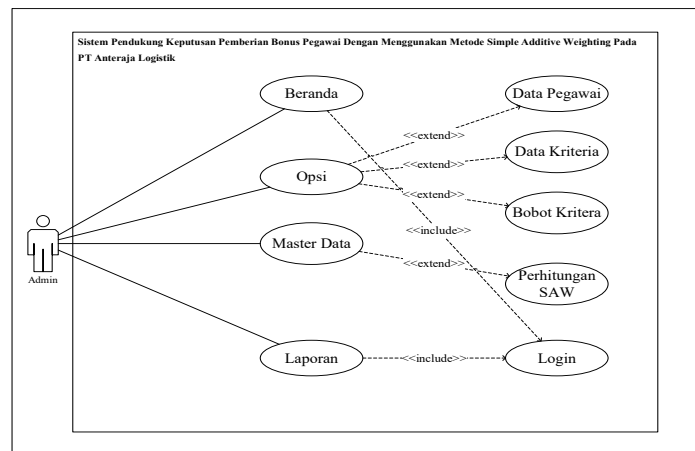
Sistem Pendukung Keputusan Pemberian Bonus Pegawai Dengan Menggunakan Metode Simple Additive Weighting Pada PT Anteraja Logistik

Admin

Beranda

Opsi

Master Data

Laporan

Data Pegawai

Data Kriteria

Bobot Kritera

Perhitungan SAW

Login

<<extend>>

<<extend>>

<<extend>>

<<include>>

<<extend>>

<<include>>